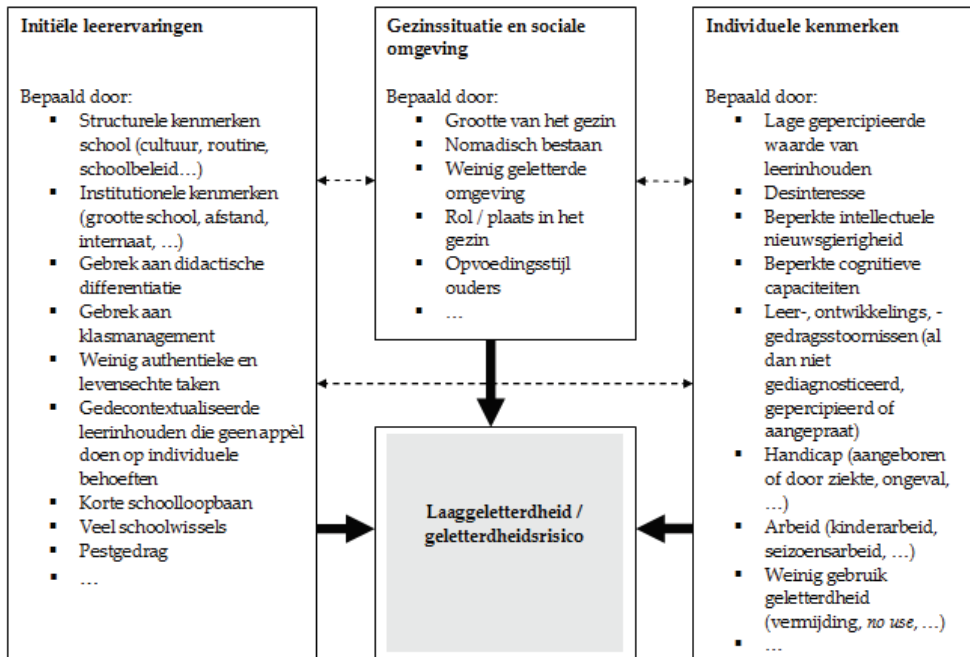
**Initiële leerervaringen**

Bepaald door:
- Structurele kenmerken school (cultuur, routine, schoolbeleid…)
- Institutionele kenmerken (grootte school, afstand, internaat, …)
- Gebrek aan didactische differentiatie
- Gebrek aan klasmanagement
- Weinig authentieke en levensechte taken
- Gedecontextualiseerde leerinhouden die geen appèl doen op individuele behoeften
- Korte schoolloopbaan
- Veel schoolwissels
- Pestgedrag
- …

**Gezinssituatie en sociale omgeving**

Bepaald door:
- Grootte van het gezin
- Nomadisch bestaan
- Weinig geletterde omgeving
- Rol / plaats in het gezin
- Opvoedingsstijl ouders
- …

**Individuele kenmerken**

Bepaald door:
- Lage gepercipieerde waarde van leerinhouden
- Desinteresse
- Beperkte intellectuele nieuwsgierigheid
- Beperkte cognitieve capaciteiten
- Leer-, ontwikkelings, -gedragsstoornissen (al dan niet gediagnosticeerd, gepercipieerd of aangepraat)
- Handicap (aangeboren of door ziekte, ongeval, …)
- Arbeid (kinderarbeid, seizoensarbeid, …)
- Weinig gebruik geletterdheid (vermijding, *no use*, …)
- …

**Laaggeletterdheid / geletterdheidsrisico**